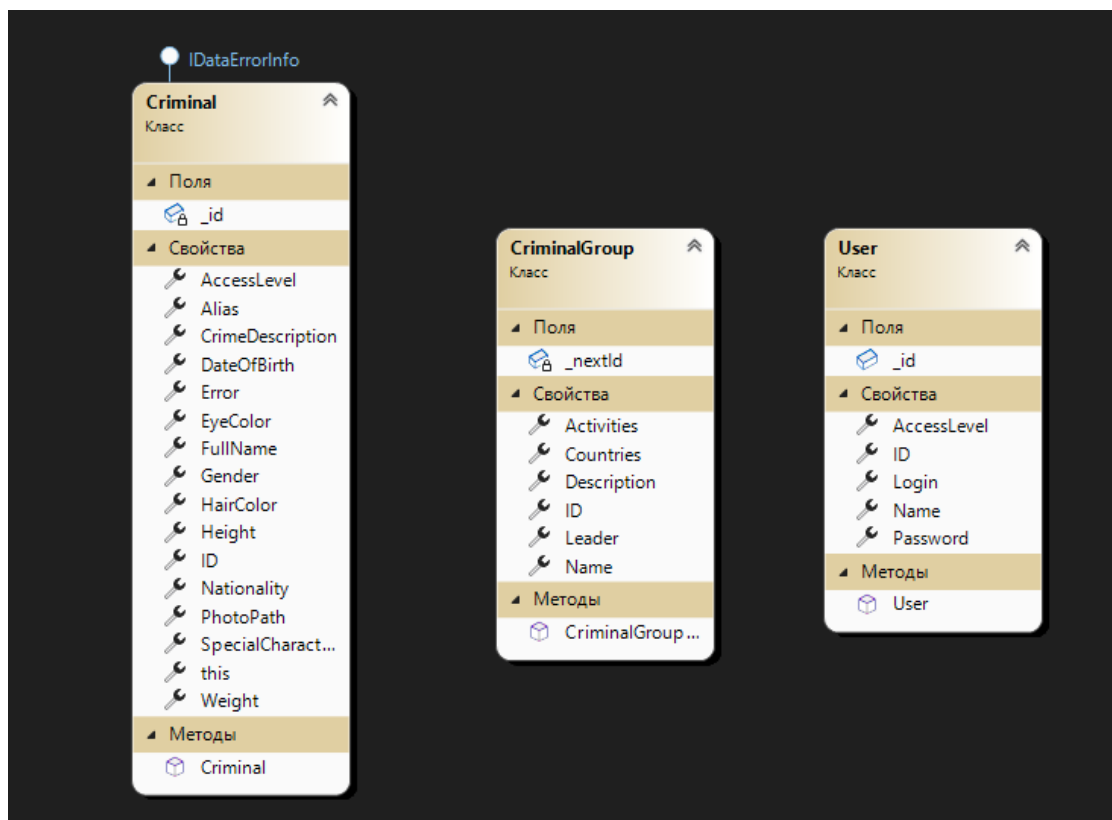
IDataErrorInfo

Criminal
Класс

Поля
_id

Свойства
AccessLevel
Alias
CrimeDescription
DateOfBirth
Error
EyeColor
FullName
Gender
HairColor
Height
ID
Nationality
PhotoPath
SpecialCharact...
this
Weight

Методы
Criminal

CriminalGroup
Класс

Поля
_nextId

Свойства
Activities
Countries
Description
ID
Leader
Name

Методы
CriminalGroup...

User
Класс

Поля
_id

Свойства
AccessLevel
ID
Login
Name
Password

Методы
User